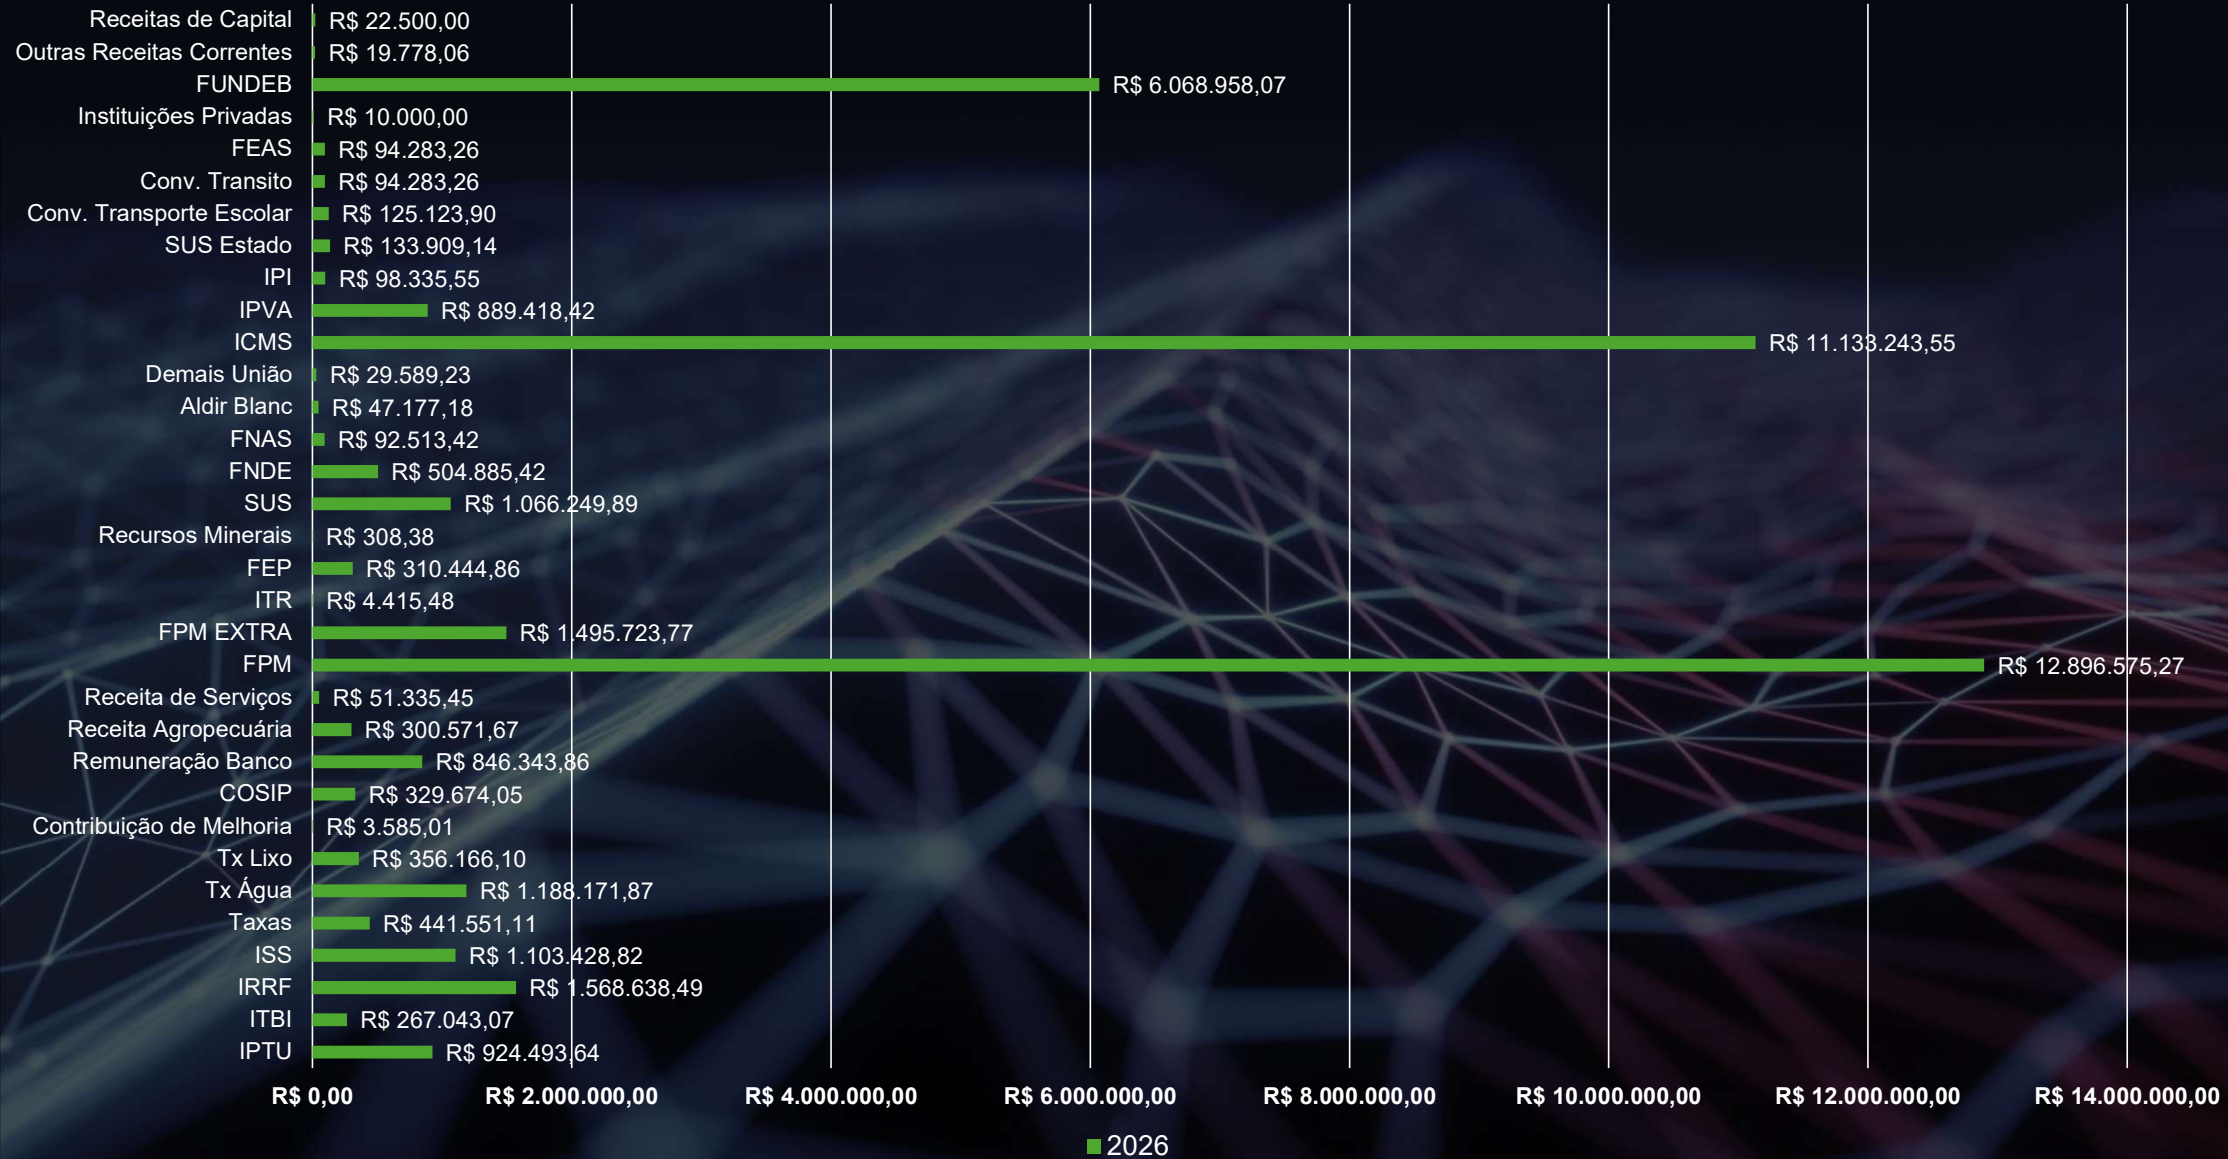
| Categoria | 2026 |
|---|---|
| Receitas de Capital | R$ 22.500,00 |
| Outras Receitas Correntes | R$ 19.778,06 |
| FUNDEB | R$ 6.068.958,07 |
| Instituições Privadas | R$ 10.000,00 |
| FEAS | R$ 94.283,26 |
| Conv. Transito | R$ 94.283,26 |
| Conv. Transporte Escolar | R$ 125.123,90 |
| SUS Estado | R$ 133.909,14 |
| IPI | R$ 98.335,55 |
| IPVA | R$ 889.418,42 |
| ICMS | R$ 11.133.243,55 |
| Demais União | R$ 29.589,23 |
| Aldir Blanc | R$ 47.177,18 |
| FNAS | R$ 92.513,42 |
| FNDE | R$ 504.885,42 |
| SUS | R$ 1.066.249,89 |
| Recursos Minerais | R$ 308,38 |
| FEP | R$ 310.444,86 |
| ITR | R$ 4.415,48 |
| FPM EXTRA | R$ 1.495.723,77 |
| FPM | R$ 12.896.575,27 |
| Receita de Serviços | R$ 51.335,45 |
| Receita Agropecuária | R$ 300.571,67 |
| Remuneração Banco | R$ 846.343,86 |
| COSIP | R$ 329.674,05 |
| Contribuição de Melhoria | R$ 3.585,01 |
| Tx Lixo | R$ 356.166,10 |
| Tx Água | R$ 1.188.171,87 |
| Taxas | R$ 441.551,11 |
| ISS | R$ 1.103.428,82 |
| IRRF | R$ 1.568.638,49 |
| ITBI | R$ 267.043,07 |
| IPTU | R$ 924.493,64 |

R$ 0,00 R$ 2.000.000,00 R$ 4.000.000,00 R$ 6.000.000,00 R$ 8.000.000,00 R$ 10.000.000,00 R$ 12.000.000,00 R$ 14.000.000,00

2026